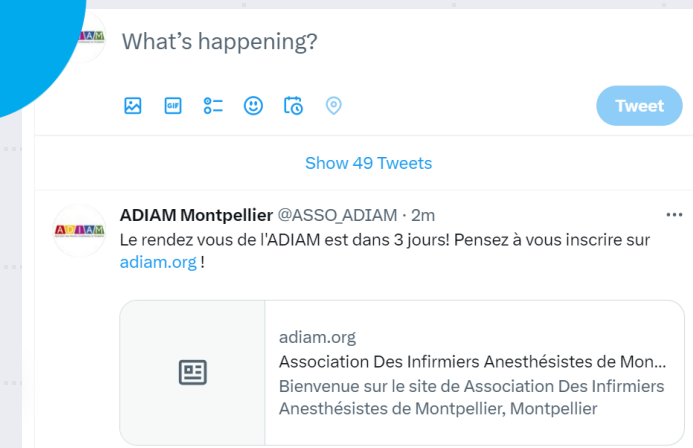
ADIAM

What's happening?

GIF

Tweet

Show 49 Tweets

ADIAM

ADIAM Montpellier @ASSO_ADIAM · 2m

Le rendez vous de l'ADIAM est dans 3 jours! Pensez à vous inscrire sur adiam.org !

adiam.org

Association Des Infirmiers Anesthésistes de Mon...

Bienvenue sur le site de Association Des Infirmiers Anesthésistes de Montpellier, Montpellier